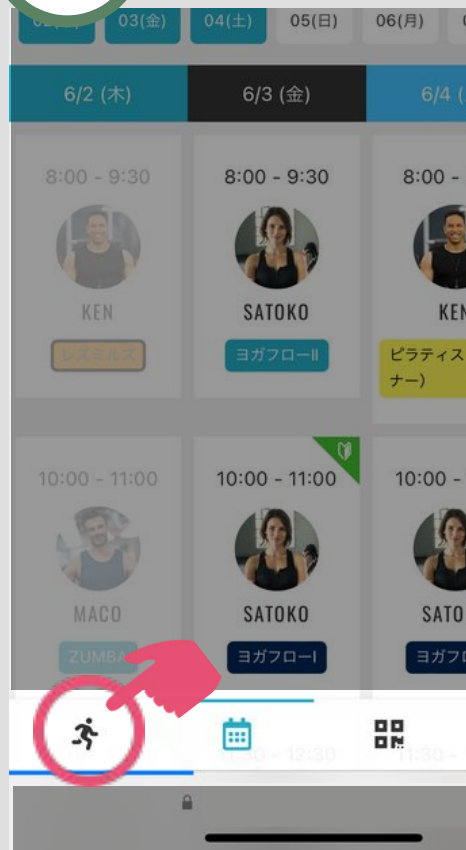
03(金) 04(土) 05(日) 06(月)

6/2 (木) 6/3 (金) 6/4 (

8:00 - 9:30
KEN
レズミルズ

8:00 - 9:30
SATOKO
ヨガフローII

8:00 -
KEN
ピラティス
ナー）

10:00 - 11:00
MACO
ZUMBA

10:00 - 11:00
SATOKO
ヨガフローI

10:00 -
SATO
ヨガフロ

11:30 - 12:30
11:30 -